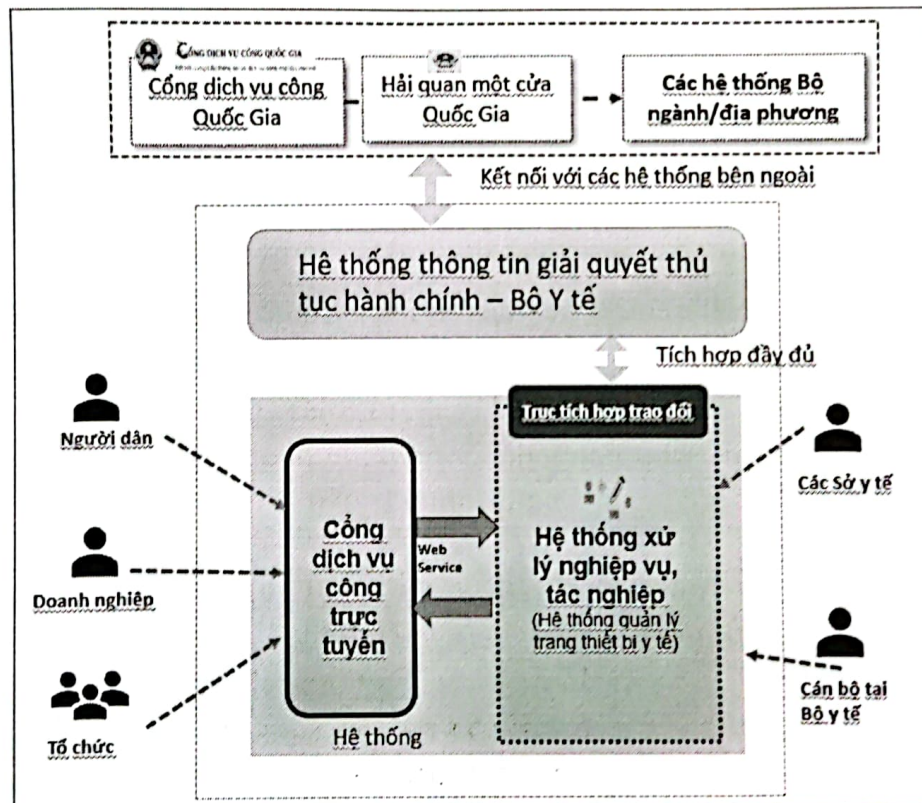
CỔNG DỊCH VỤ CÔNG QUỐC GIA

Cổng dịch vụ công Quốc Gia

Hải quan một cửa Quốc Gia

Các hệ thống Bộ ngành/địa phương

Kết nối với các hệ thống bên ngoài

Hệ thống thông tin giải quyết thủ tục hành chính – Bộ Y tế

Tích hợp đầy đủ

Trục tích hợp trao đổi

Người dân

Doanh nghiệp

Tổ chức

Cổng dịch vụ công trực tuyến

Web Service

Hệ thống xử lý nghiệp vụ, tác nghiệp (Hệ thống quản lý trang thiết bị y tế)

Các Sở y tế

Cán bộ tại Bộ y tế

Hệ thống